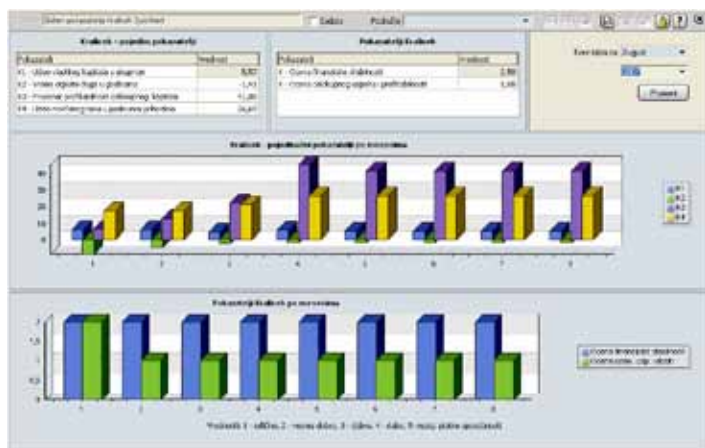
Izbor pokazatelja Kralicek Quicktest | Zadatak | Podsetki

Kralicek - pojedinačni pokazatelji

| Pokazatelj | Vrednost |
|---|---|
| K1 - Udeo vlastitog kapitala u aktivi | 8,82 |
| K2 - Vreme otplate duga u godinama | -1,43 |
| K3 - Procenat profitabilnosti celokupnog kapitala | 41,28 |
| K4 - Udeo novčanog toka u poslovnim prihodima | 24,47 |

Pokazatelji Kralicek

| Pokazatelj | Vrednost |
|---|---|
| 1 - Ocena finansijske stabilnosti | 2,50 |
| 2 - Ocena uspešnosti poslovanja | 1,00 |

Izveštaj za: August

Prikaži

Kralicek - pojedinačni pokazatelji po mesecima

K1
K2
K3
K4

Pokazatelji Kralicek po mesecima

Ocena finansijske stabilnosti
Ocena uspešnosti poslovanja

Vrednosti: 1 - odlično, 2 - veoma dobro, 3 - dobro, 4 - slabo, 5 - moguće ugrožen opstanak